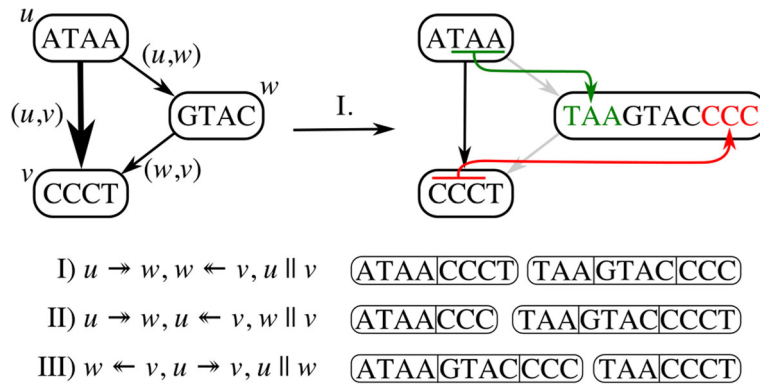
u
ATAA
(u,w)
w
GTAC
(u,v)
(w,v)
v
CCCT

I.

ATAA
TAAGTACCCC
CCCT

I) $u \twoheadrightarrow w, w \twoheadleftarrow v, u \parallel v$

| ATAA | CCCT |
|---|---|

| TAA | GTAC | CCC |
|---|---|---|

II) $u \twoheadrightarrow w, u \twoheadleftarrow v, w \parallel v$

| ATAA | CCC |
|---|---|

| TAA | GTAC | CCCT |
|---|---|---|

III) $w \twoheadleftarrow v, u \twoheadrightarrow v, u \parallel w$

| ATAA | GTAC | CCC |
|---|---|---|

| TAA | CCCT |
|---|---|